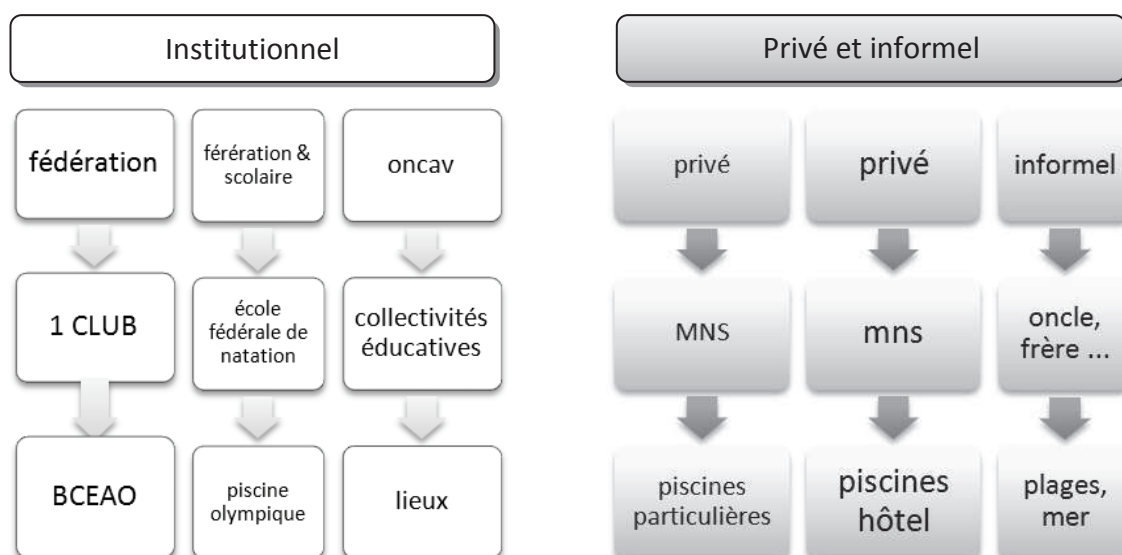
Institutionnel

fédération

1 CLUB

BCEAO

férération & scolaire

école fédérale de natation

piscine olympique

oncav

collectivités éducatives

lieux

Privé et informel

privé

MNS

piscines particulières

privé

mns

piscines hôtel

informel

oncle, frère ...

plages, mer